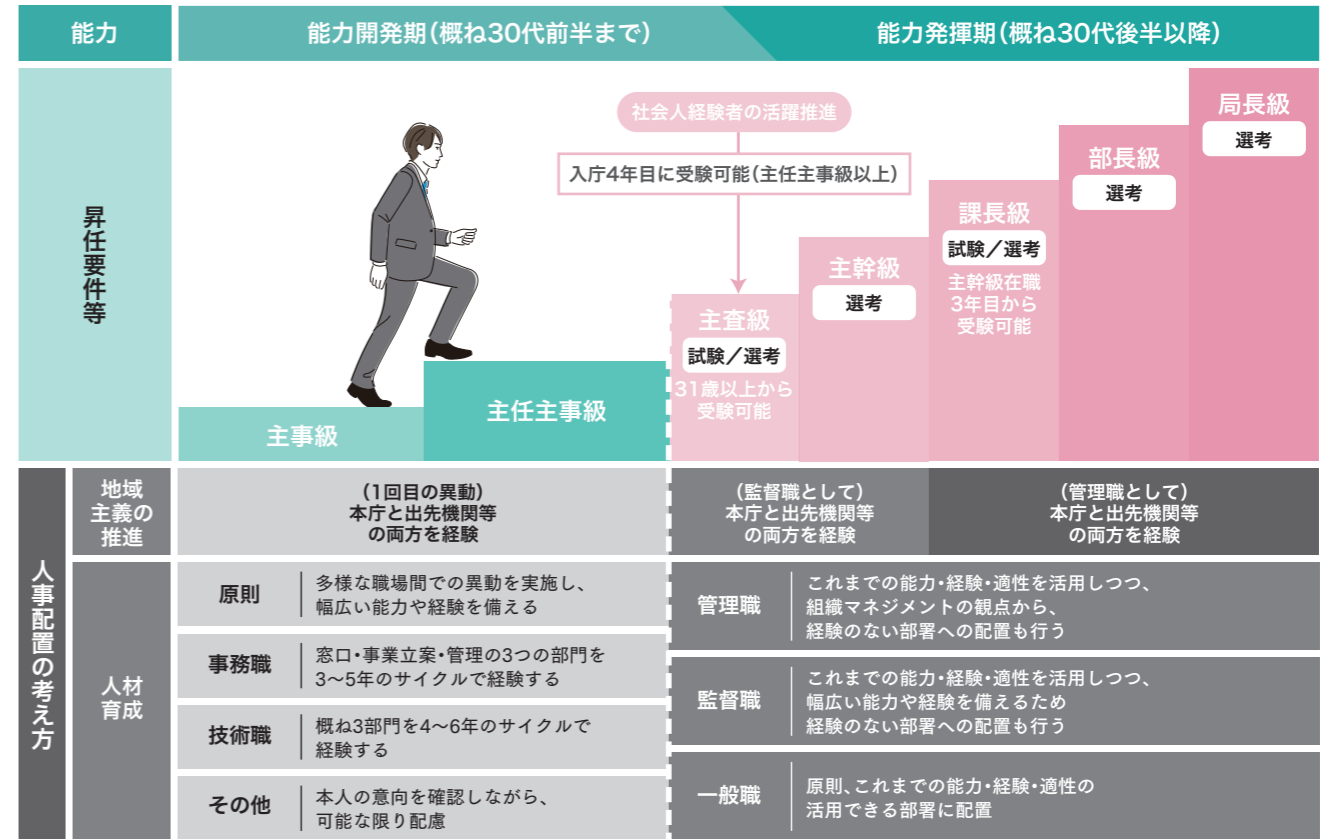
能力

能力開発期（概ね30代前半まで）

能力発揮期（概ね30代後半以降）

昇任要件等

社会人経験者の活躍推進

入庁4年目に受験可能（主任主事級以上）

局長級
選考

部長級
選考

課長級
試験／選考
主幹級在職3年目から受験可能

主幹級
選考

主査級
試験／選考
31歳以上から受験可能

主任主事級

主事級

人事配置の考え方

地域主義の推進

（1回目の異動）
本庁と出先機関等の両方を経験

（監督職として）
本庁と出先機関等の両方を経験

（管理職として）
本庁と出先機関等の両方を経験

人材育成

原則
多様な職場間での異動を実施し、幅広い能力や経験を備える

事務職
窓口・事業立案・管理の3つの部門を3～5年のサイクルで経験する

技術職
概ね3部門を4～6年のサイクルで経験する

その他
本人の意向を確認しながら、可能な限り配慮

管理職
これまでの能力・経験・適性を活用しつつ、組織マネジメントの観点から、経験のない部署への配置も行う

監督職
これまでの能力・経験・適性を活用しつつ、幅広い能力や経験を備えるため経験のない部署への配置も行う

一般職
原則、これまでの能力・経験・適性の活用できる部署に配置